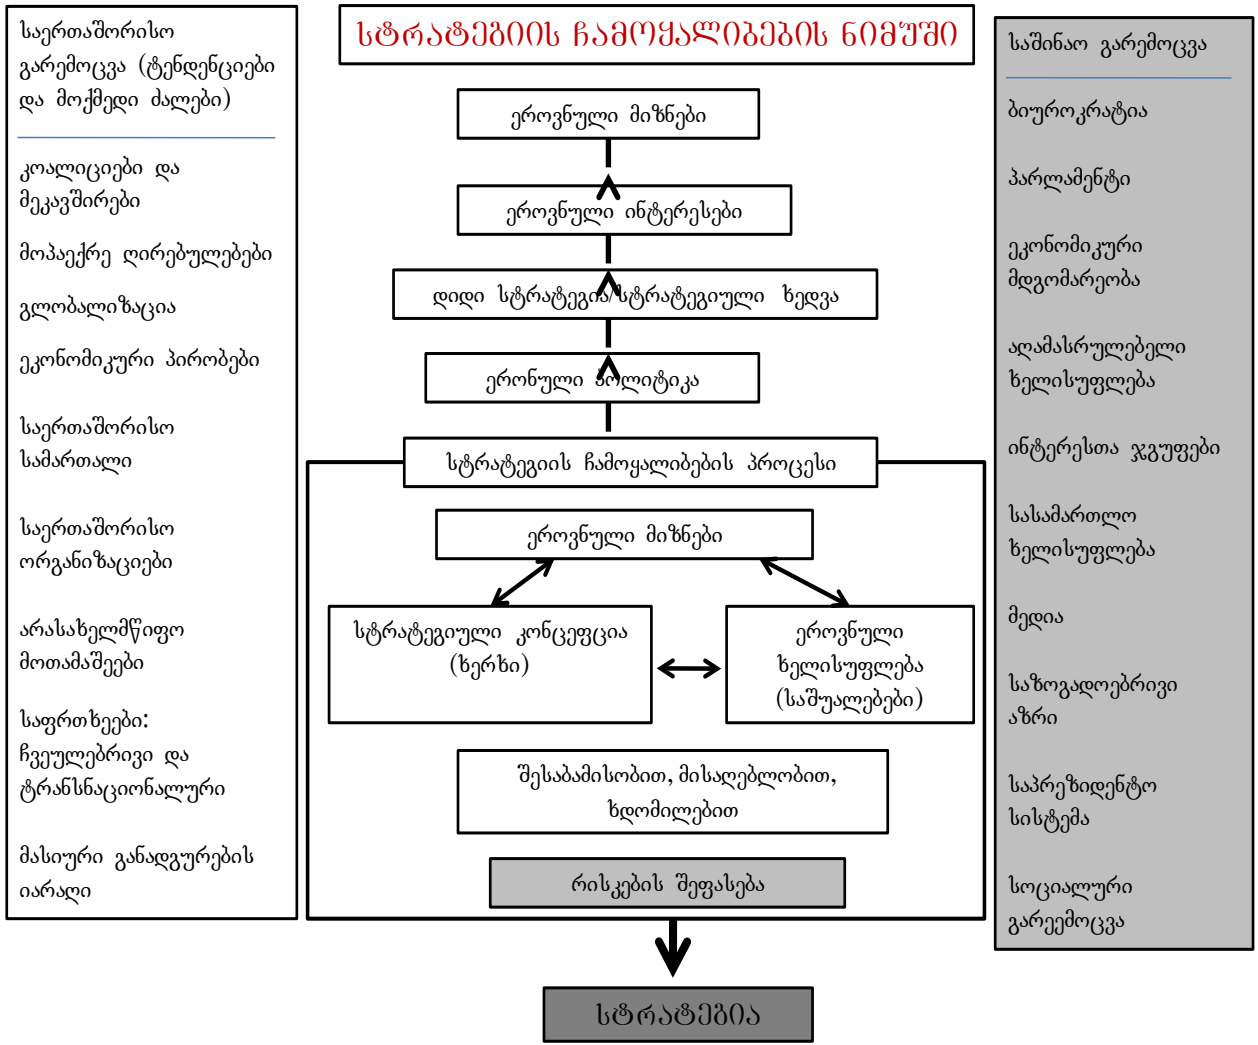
საერთაშორისო გარემოცვა (ტენდენციები და მოქმედი ძალები)

კოალიციები და მეკავშირეები

მოპაექრე ღირებულებები

გლობალიზაცია

ეკონომიკური პირობები

საერთაშორისო სამართალი

საერთაშორისო ორგანიზაციები

არასახელმწიფო მოთამაშეები

საფრთხეები: ჩვეულებრივი და ტრანსნაციონალური

მასიური განადგურების იარაღი

ᲡᲢᲠᲐᲢᲔᲒᲘᲘᲡ ᲩᲐᲛᲝᲧᲐᲚᲘᲑᲔᲑᲘᲡ ᲜᲘᲛᲣᲨᲘ

ეროვნული მიზნები

ეროვნული ინტერესები

დიდი სტრატეგია/სტრატეგიული ხედვა

ეროვნული პოლიტიკა

სტრატეგიის ჩამოყალიბების პროცესი

ეროვნული მიზნები

სტრატეგიული კონცეფცია (ხერხი)

ეროვნული ხელისუფლება (საშუალებები)

შესაბამისობით, მისაღებლობით, ხელმისაწვდომობით

რისკების შეფასება

ᲡᲢᲠᲐᲢᲔᲒᲘᲐ

საშინაო გარემოცვა

ბიუროკრატია

პარლამენტი

ეკონომიკური მდგომარეობა

აღმასრულებელი ხელისუფლება

ინტერესთა ჯგუფები

სასამართლო ხელისუფლება

მედია

საზოგადოებრივი აზრი

საპრეზიდენტო სისტემა

სოციალური გარემოცვა